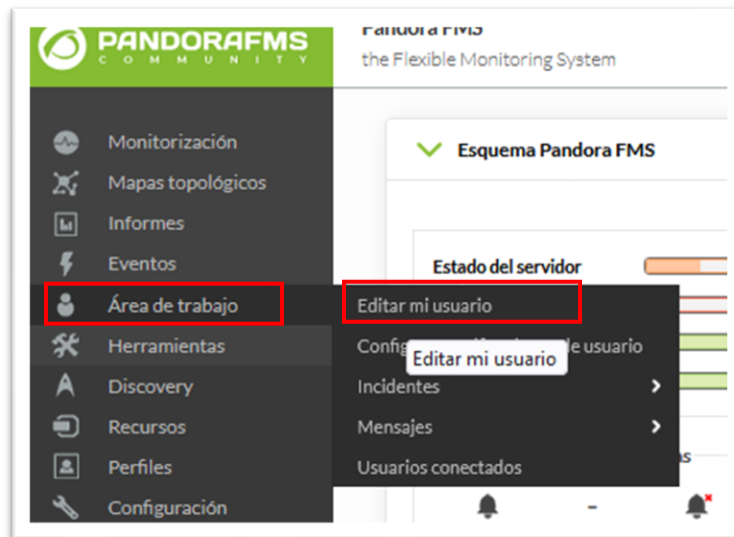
PANDORAFMS
COMMUNITY

Pandora FMS
the Flexible Monitoring System

Monitorización
Mapas topológicos
Informes
Eventos
Área de trabajo
Herramientas
Discovery
Recursos
Perfiles
Configuración

Esquema Pandora FMS

Estado del servidor

Editar mi usuario
Confi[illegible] de usuario
Editar mi usuario
Incidentes
Mensajes
Usuarios conectados

-